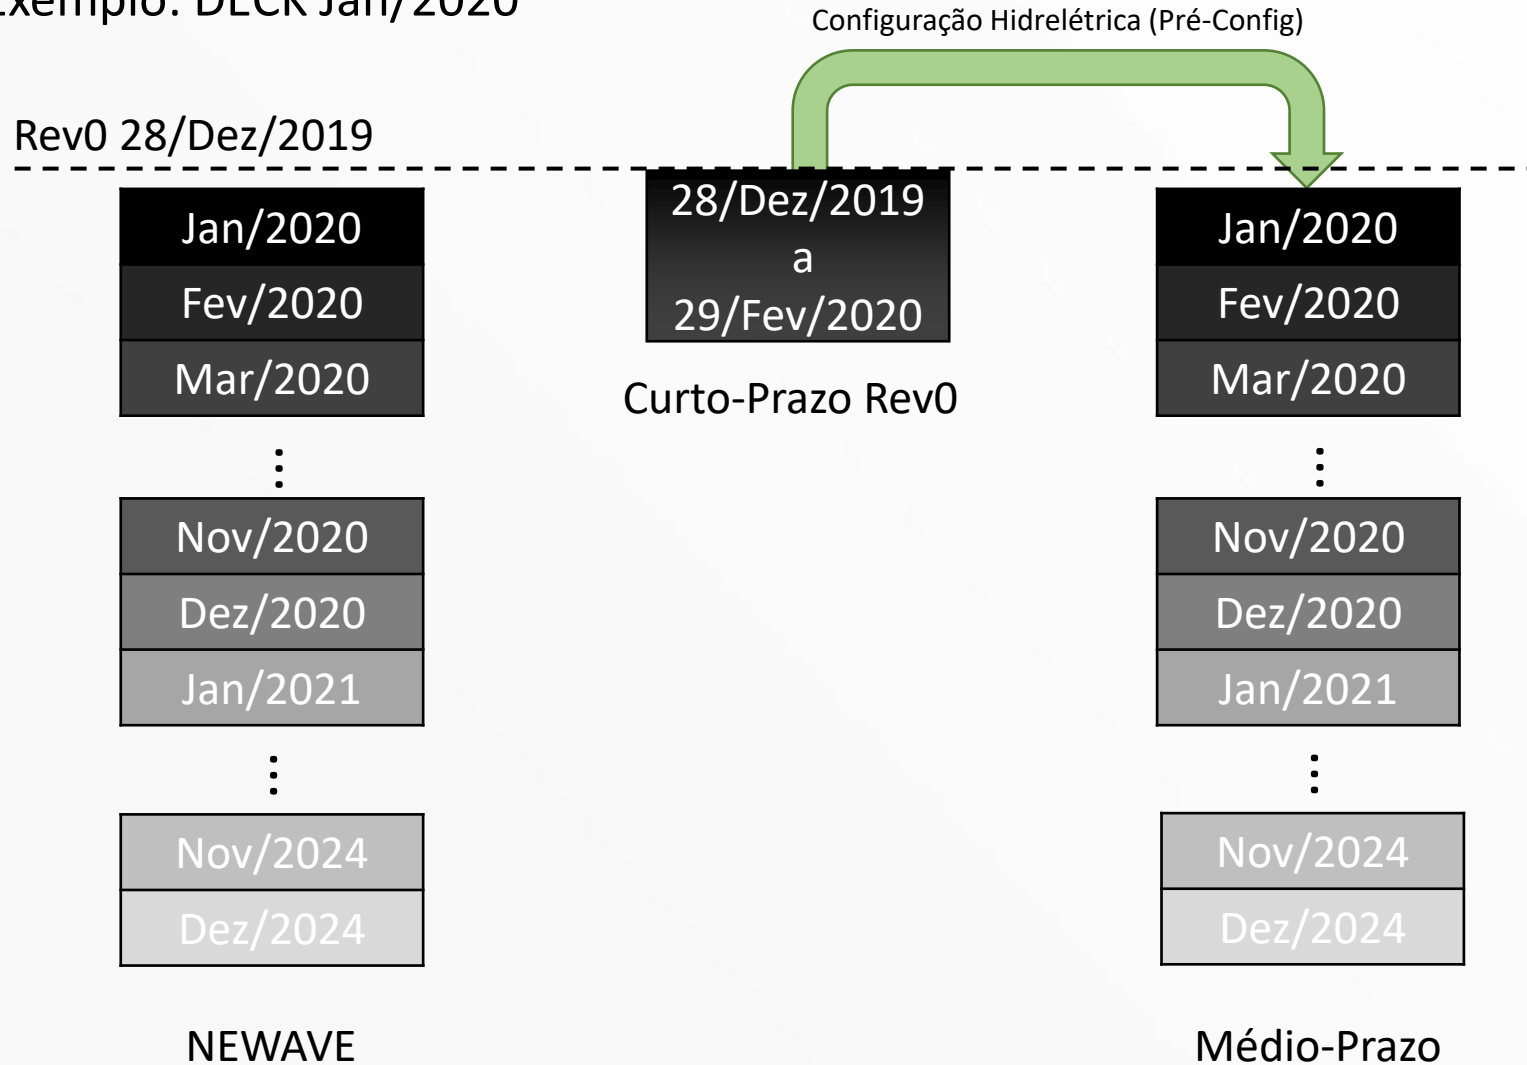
Exemplo: DECK Jan/2020

Configuração Hidrelétrica (Pré-Config)

Rev0 28/Dez/2019

Jan/2020
Fev/2020
Mar/2020
⋮
Nov/2020
Dez/2020
Jan/2021
⋮
Nov/2024
Dez/2024

NEWAVE

28/Dez/2019
a
29/Fev/2020

Curto-Prazo Rev0

Jan/2020
Fev/2020
Mar/2020
⋮
Nov/2020
Dez/2020
Jan/2021
⋮
Nov/2024
Dez/2024

Médio-Prazo